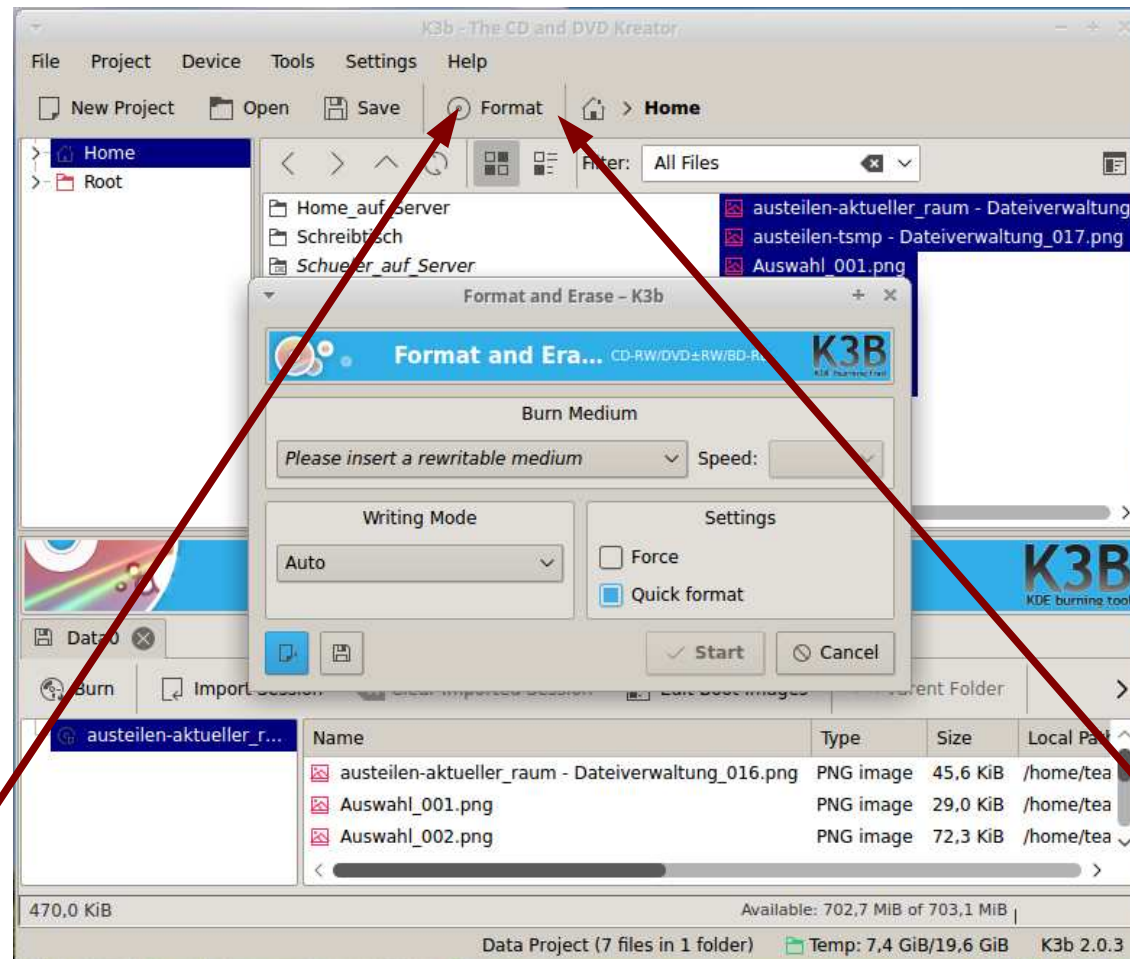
K3b - The CD and DVD Kreator

File Project Device Tools Settings Help

New Project Open Save Format > Home

Home
Root

Filter: All Files

Home_auf_Server
Schreibtisch
Schueler_auf_Server

austeilen-aktueller_raum - Dateiverwaltung
austeilen-tsmp - Dateiverwaltung_017.png
Auswahl_001.png

Format and Erase – K3b

Format and Era... CD-RW/DVD±RW/BD-RE

K3B

Burn Medium

Please insert a rewritable medium

Speed:

Writing Mode

Auto

Settings

Force

Quick format

Start Cancel

K3B
KDE burning tool

Data0

Burn Import Session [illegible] Parent Folder

austeilen-aktueller_r...

| Name | Type | Size | Local Pa |
|---|---|---|---|
| austeilen-aktueller_raum - Dateiverwaltung_016.png | PNG image | 45,6 KiB | /home/tea |
| Auswahl_001.png | PNG image | 29,0 KiB | /home/tea |
| Auswahl_002.png | PNG image | 72,3 KiB | /home/tea |

470,0 KiB

Available: 702,7 MiB of 703,1 MiB

Data Project (7 files in 1 folder) Temp: 7,4 GiB/19,6 GiB K3b 2.0.3